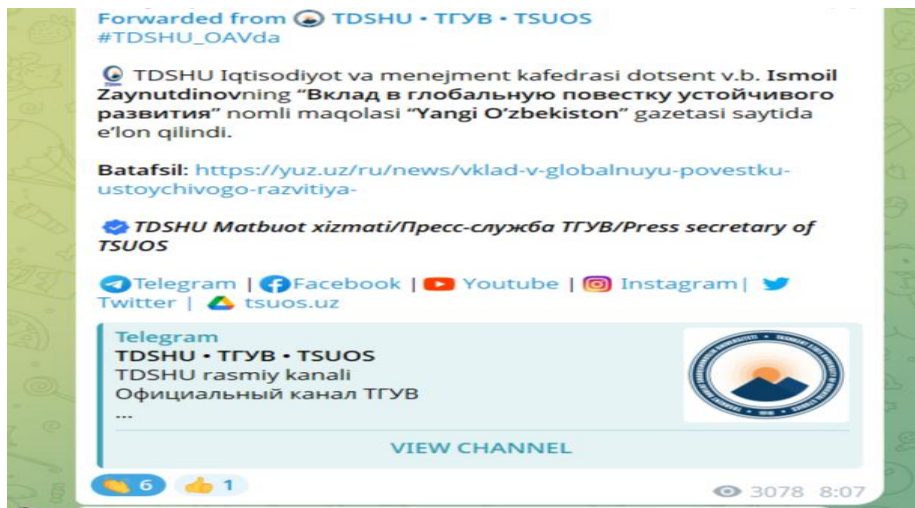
Forwarded from TDSHU • ТГУВ • TSUOS
#TDSHU_OAVda

TDSHU Iqtisodiyot va menejment kafedrasi dotsent v.b. Ismoil Zaynutdinovning “Вклад в глобальную повестку устойчивого развития” nomli maqolasi “Yangi O‘zbekiston” gazetasi saytida e’lon qilindi.

Batafsil: https://yuz.uz/ru/news/vklad-v-globalnuyu-povestku-ustoychivogo-razvitiya-

TDSHU Matbuot xizmati/Пресс-служба ТГУВ/Press secretary of TSUOS

Telegram | Facebook | Youtube | Instagram | Twitter | tsuos.uz

Telegram
TDSHU • ТГУВ • TSUOS
TDSHU rasmiy kanali
Официальный канал ТГУВ
...

VIEW CHANNEL

6 1
3078 8:07